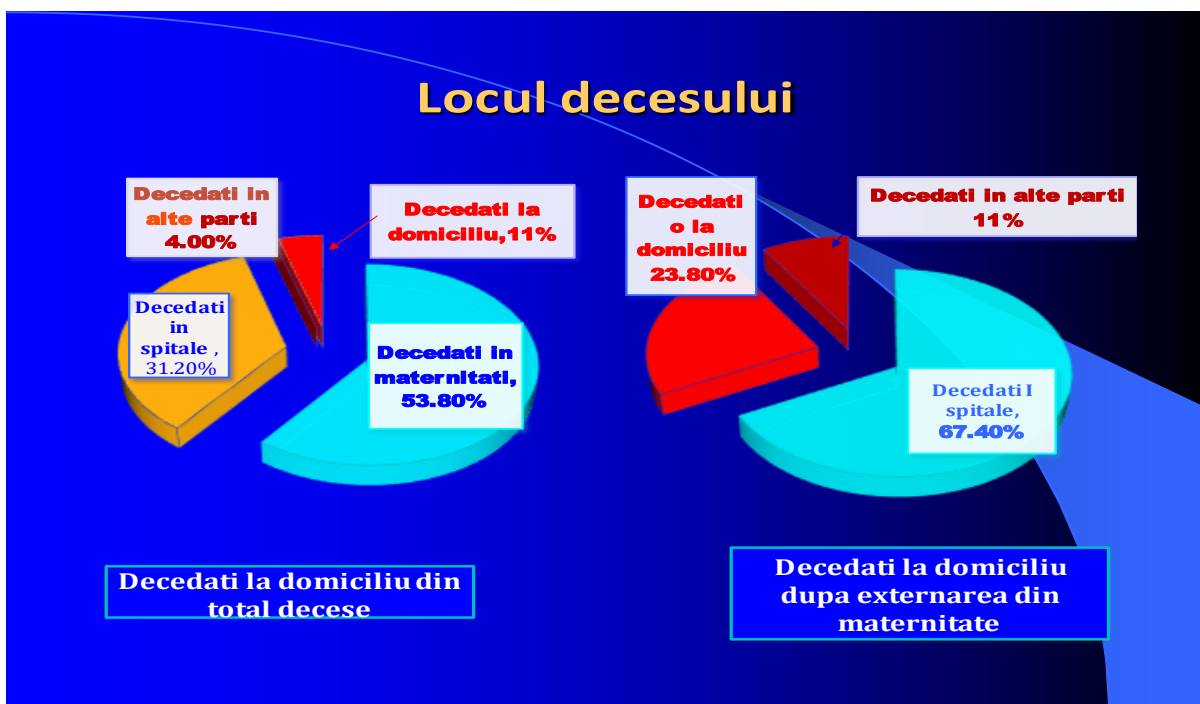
Locul decesului

Decedati in alte parti 4.00%

Decedati la domiciliu,11%

Decedati in spitale , 31.20%

Decedati in maternitati, 53.80%

Decedati o la domiciliu 23.80%

Decedati in alte parti 11%

Decedati I spitale, 67.40%

Decedati la domiciliu din total decese

Decedati la domiciliu dupa externarea din maternitate